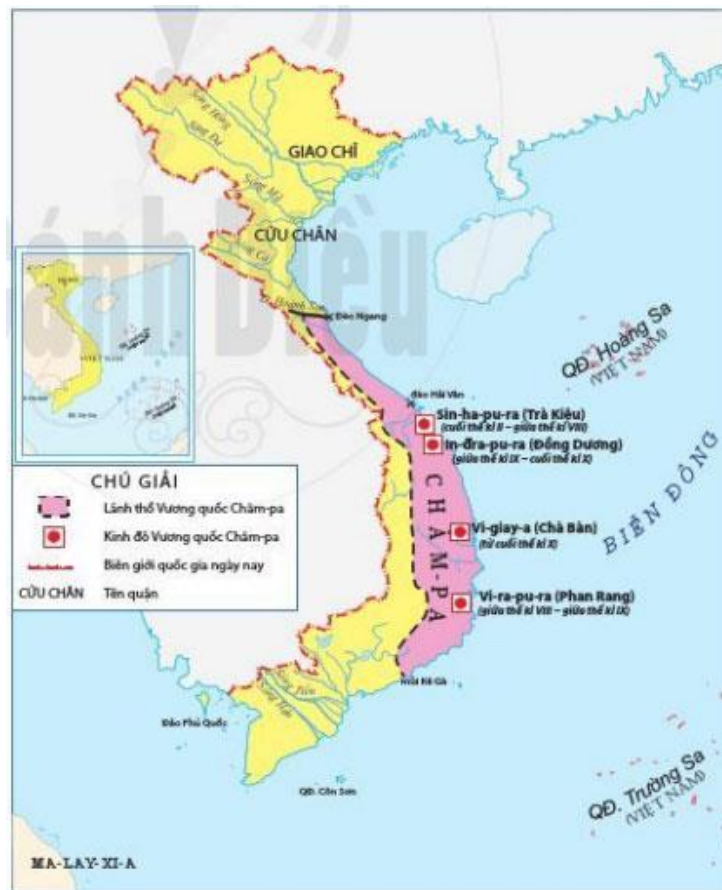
GIAO CHỈ

CỬU CHÂN

Đèo Ngang

Đèo Hải Vân

Sin-ha-pu-ra (Trà Kiệu)
(cuối thế kỉ II – giữa thế kỉ VIII)

In-đra-pu-ra (Đồng Dương)
(giữa thế kỉ IX – cuối thế kỉ X)

Vi-giay-a (Chà Bàn)
(từ cuối thế kỉ X)

Vi-ra-pu-ra (Phan Rang)
(giữa thế kỉ VIII – giữa thế kỉ IX)

CHĂM-PA

QĐ. Hoàng Sa
(VIỆT NAM)

BIỂN ĐÔNG

QĐ. Trường Sa
(VIỆT NAM)

Mũi Kê Gà

Đảo Phú Quốc

QĐ. Côn Sơn

MA-LAY-XI-A

CHÚ GIẢI
Lãnh thổ Vương quốc Chăm-pa
Kinh đô Vương quốc Chăm-pa
Biên giới quốc gia ngày nay
CỬU CHÂN Tên quận